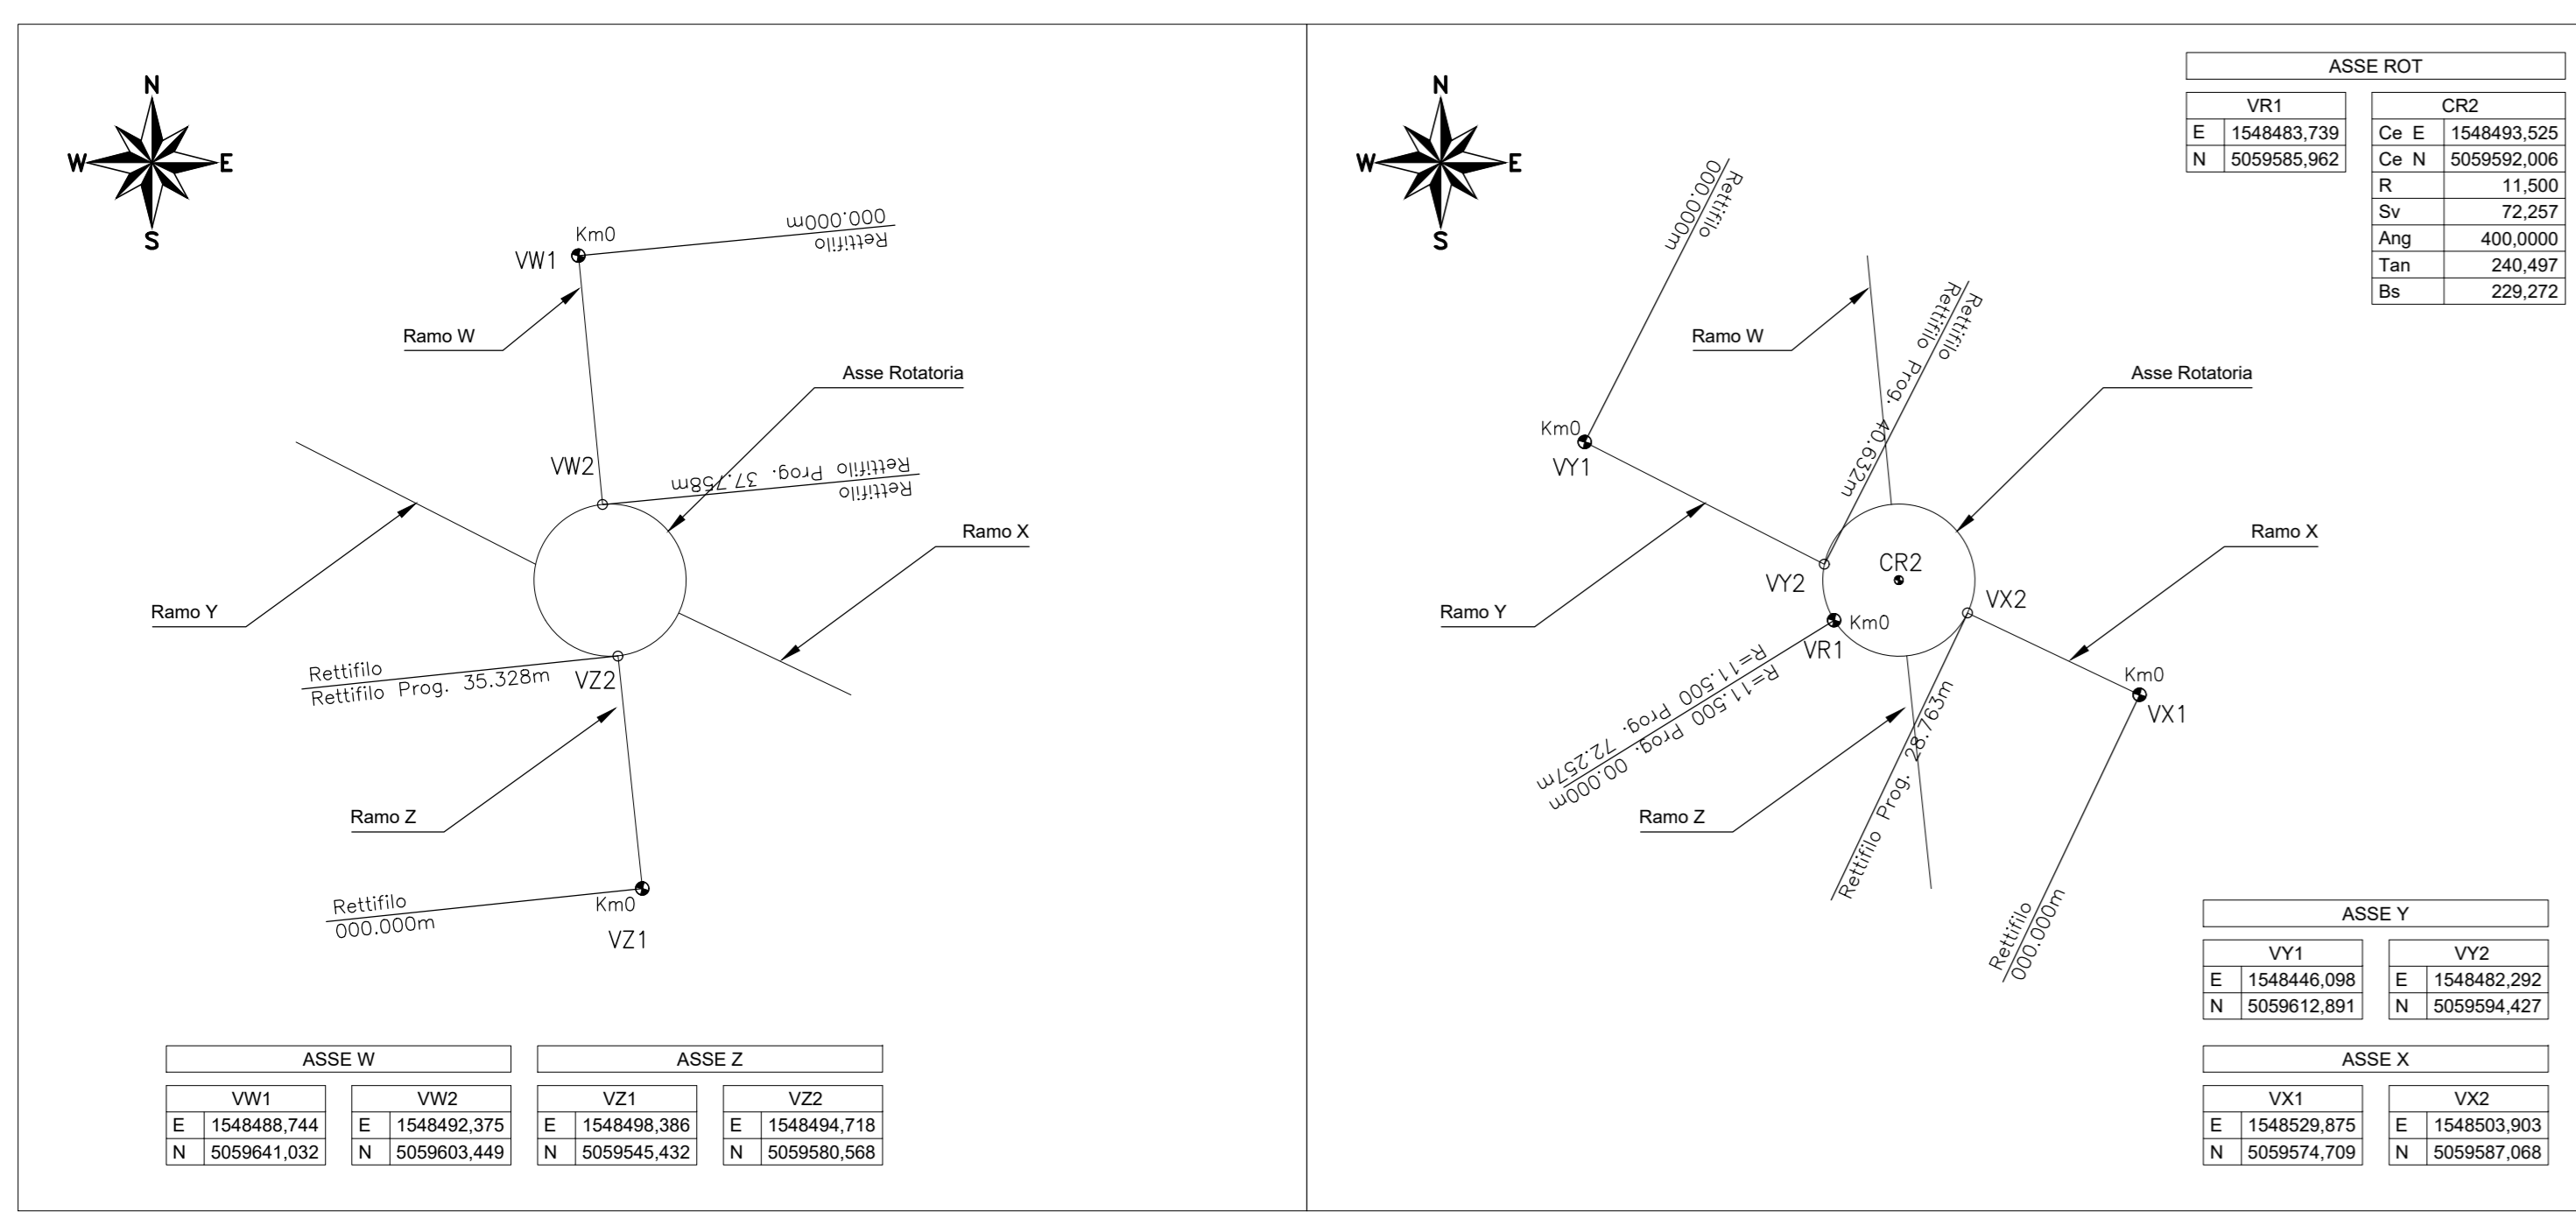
N
W
E
S

Km0
VW1
000.000m
Rettifilo

Ramo W

Asse Rotatoria

VW2
Rettifilo Prog. 37.758m
Rettifilo

Ramo X

Ramo Y

Rettifilo
Rettifilo Prog. 35.328m
VZ2

Ramo Z

Rettifilo
000.000m
Km0
VZ1

ASSE W

| VW1 | |
|---|---|
| E | 1548488,744 |
| N | 5059641,032 |

| VW2 | |
|---|---|
| E | 1548492,375 |
| N | 5059603,449 |

ASSE Z

| VZ1 | |
|---|---|
| E | 1548498,386 |
| N | 5059545,432 |

| VZ2 | |
|---|---|
| E | 1548494,718 |
| N | 5059580,568 |

N
W
E
S

ASSE ROT

| VR1 | |
|---|---|
| E | 1548483,739 |
| N | 5059585,962 |

| CR2 | |
|---|---|
| Ce E | 1548493,525 |
| Ce N | 5059592,006 |
| R | 11,500 |
| Sv | 72,257 |
| Ang | 400,0000 |
| Tan | 240,497 |
| Bs | 229,272 |

Rettifilo
000.000m

Ramo W

Rettifilo
Rettifilo Prog. 40.632m

Asse Rotatoria

Km0
VY1

Ramo X

CR2
VY2
VX2
Km0
VR1

Ramo Y

R=11.500 Prog. 72.257m
R=11.500 Prog. 00.000m

Km0
VX1

Rettifilo Prog. 28.763m

Ramo Z

Rettifilo
000.000m

ASSE Y

| VY1 | |
|---|---|
| E | 1548446,098 |
| N | 5059612,891 |

| VY2 | |
|---|---|
| E | 1548482,292 |
| N | 5059594,427 |

ASSE X

| VX1 | |
|---|---|
| E | 1548529,875 |
| N | 5059574,709 |

| VX2 | |
|---|---|
| E | 1548503,903 |
| N | 5059587,068 |